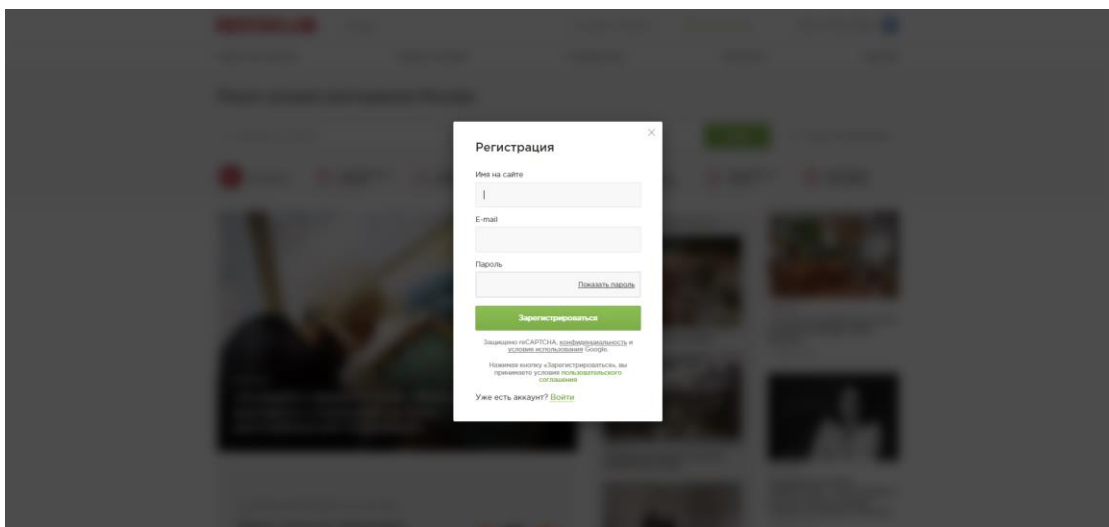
Регистрация

Имя на сайте

E-mail

Пароль

Показать пароль

Зарегистрироваться

Защищено reCAPTCHA, конфиденциальность и условия использования Google.

Нажимая кнопку «Зарегистрироваться», вы принимаете условия пользовательского соглашения

Уже есть аккаунт? Войти